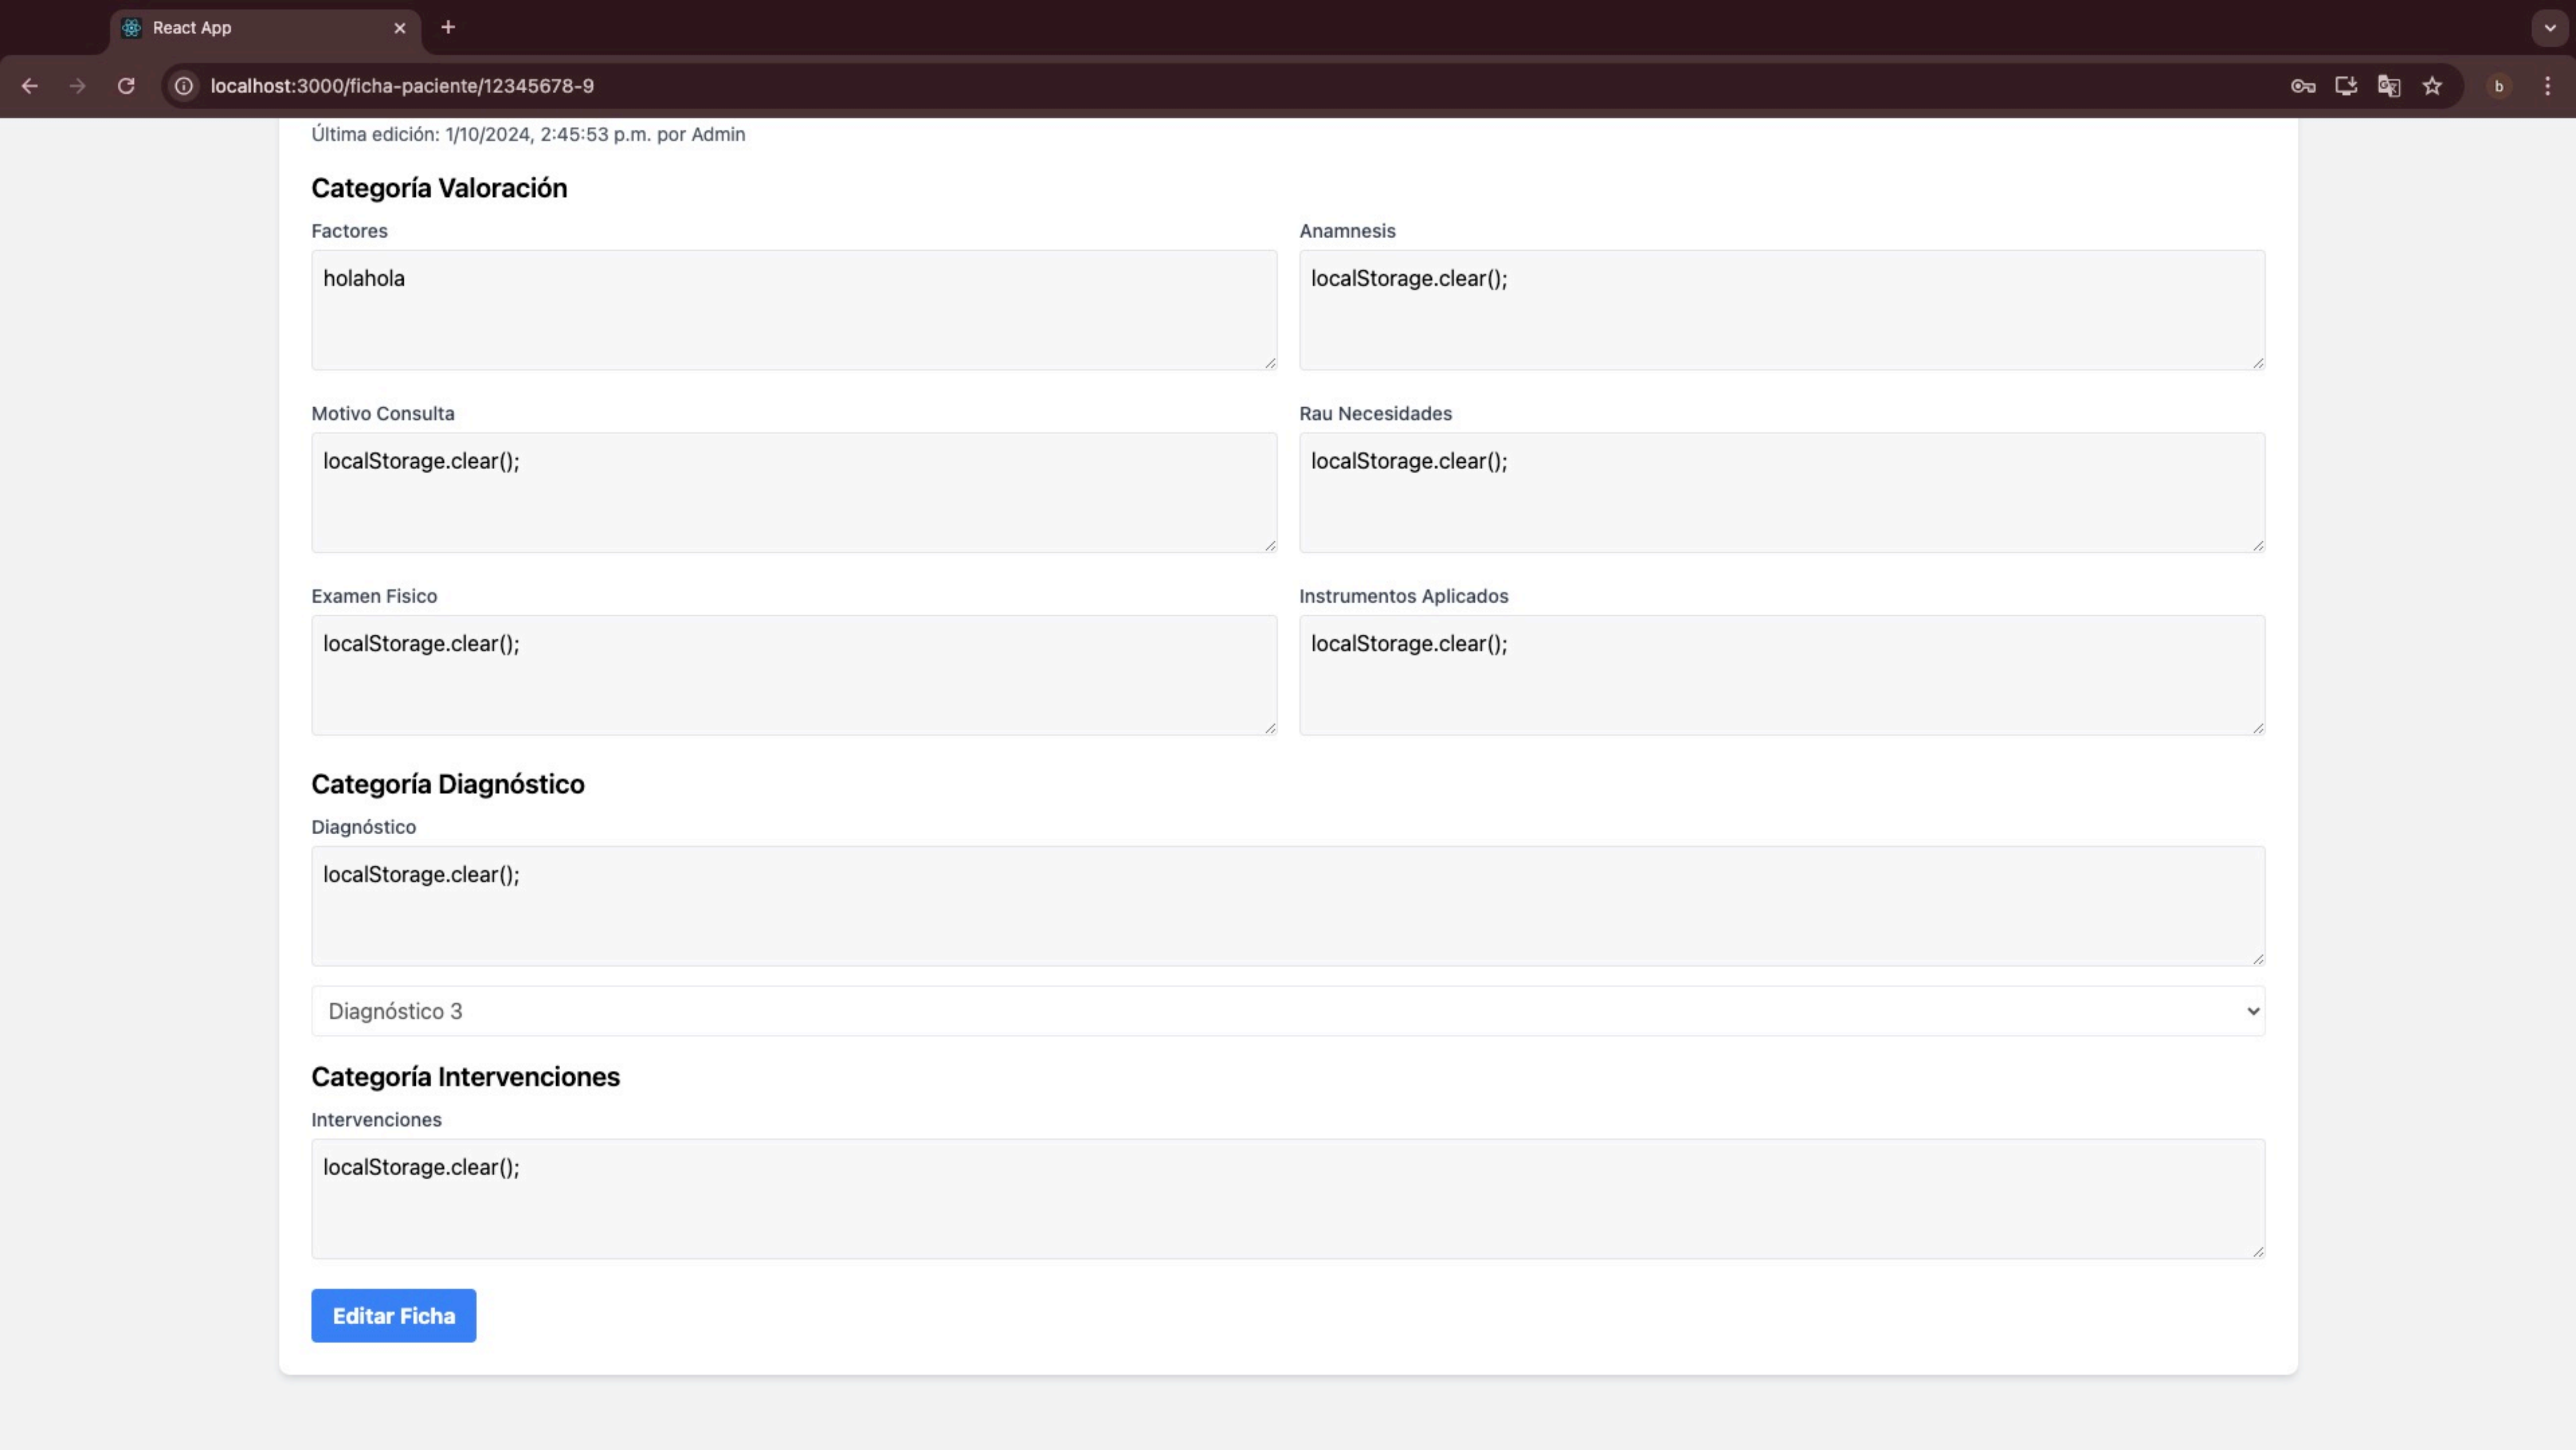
React App

localhost:3000/ficha-paciente/12345678-9

b

Última edición: 1/10/2024, 2:45:53 p.m. por Admin

Categoría Valoración

Factores

holahola

Anamnesis

localStorage.clear();

Motivo Consulta

localStorage.clear();

Rau Necesidades

localStorage.clear();

Examen Fisico

localStorage.clear();

Instrumentos Aplicados

localStorage.clear();

Categoría Diagnóstico

Diagnóstico

localStorage.clear();

Diagnóstico 3

Categoría Intervenciones

Intervenciones

localStorage.clear();

Editar Ficha